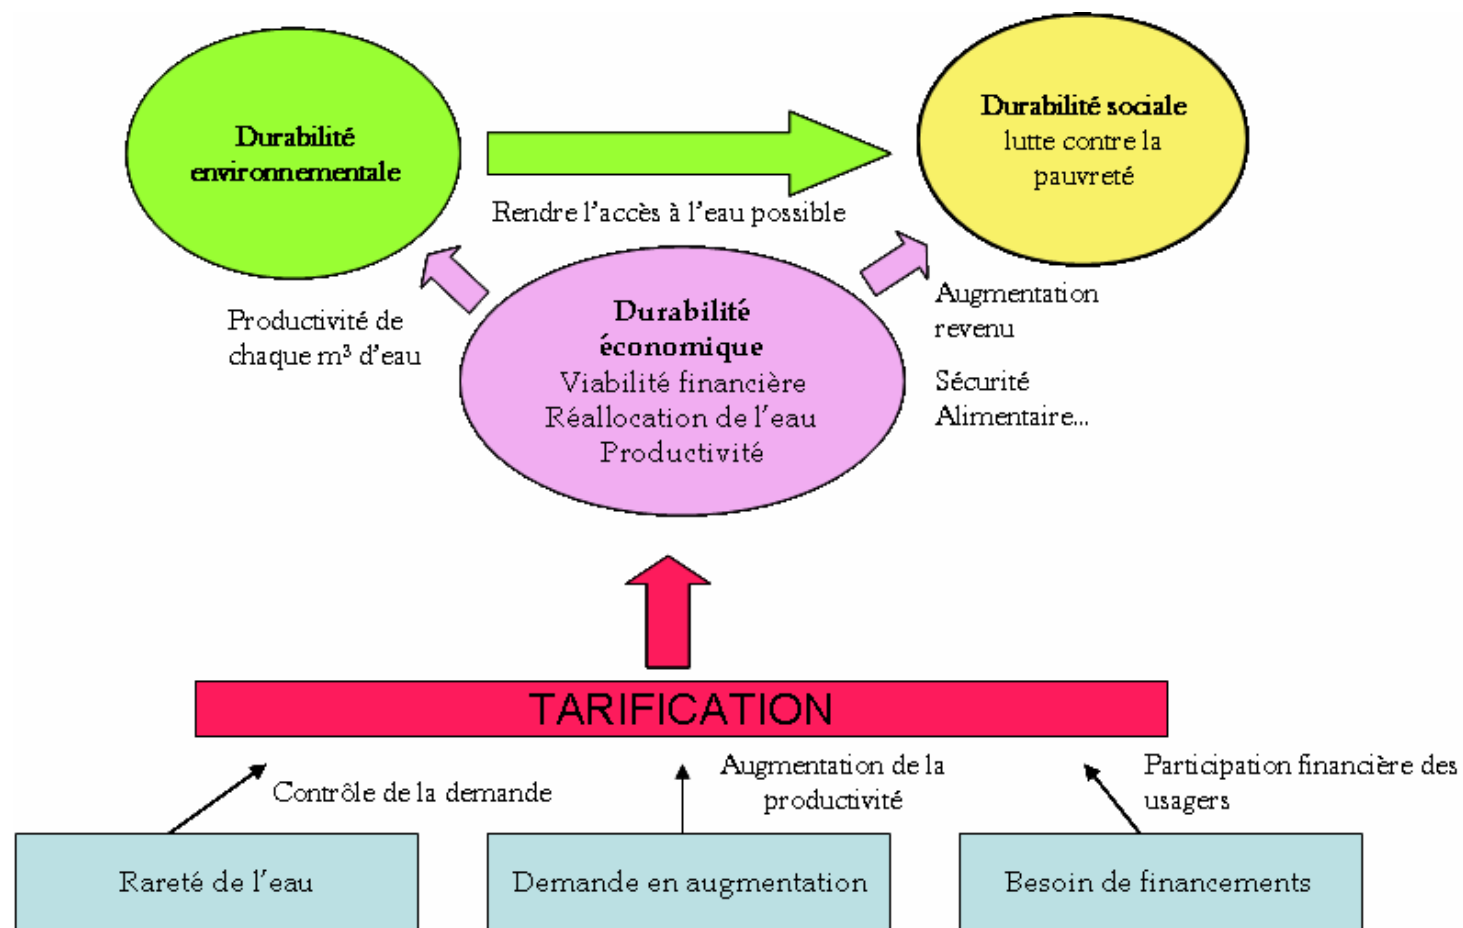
Durabilité environnementale

Rendre l'accès à l'eau possible

Durabilité sociale
lutte contre la pauvreté

Productivité de chaque m³ d'eau

Durabilité économique
Viabilité financière
Réallocation de l'eau
Productivité

Augmentation revenu

Sécurité Alimentaire...

TARIFICATION

Contrôle de la demande

Augmentation de la productivité

Participation financière des usagers

Rareté de l'eau

Demande en augmentation

Besoin de financements